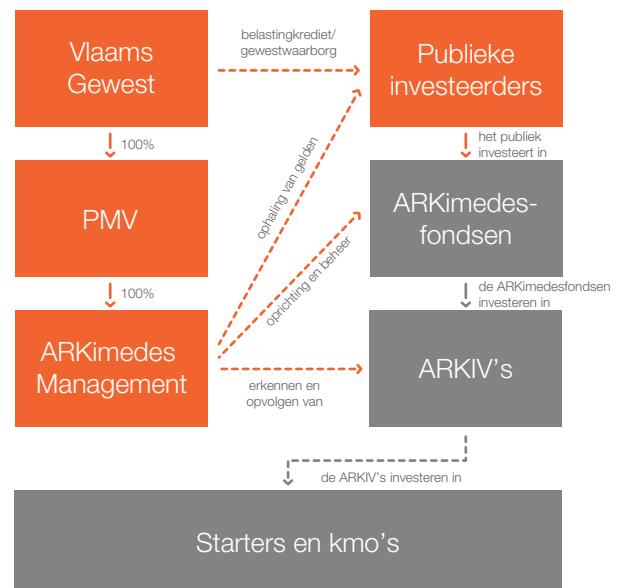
Vlaams Gewest

belastingkrediet/ gewestwaarborg

Publieke investeerders

100%

het publiek investeert in

PMV

ophaling van gelden

ARKimedes-fondsen

oprichting en beheer

100%

de ARKimedesfondsen investeren in

ARKimedes Management

ARKIV's

erkennen en opvolgen van

de ARKIV's investeren in

Starters en kmo's